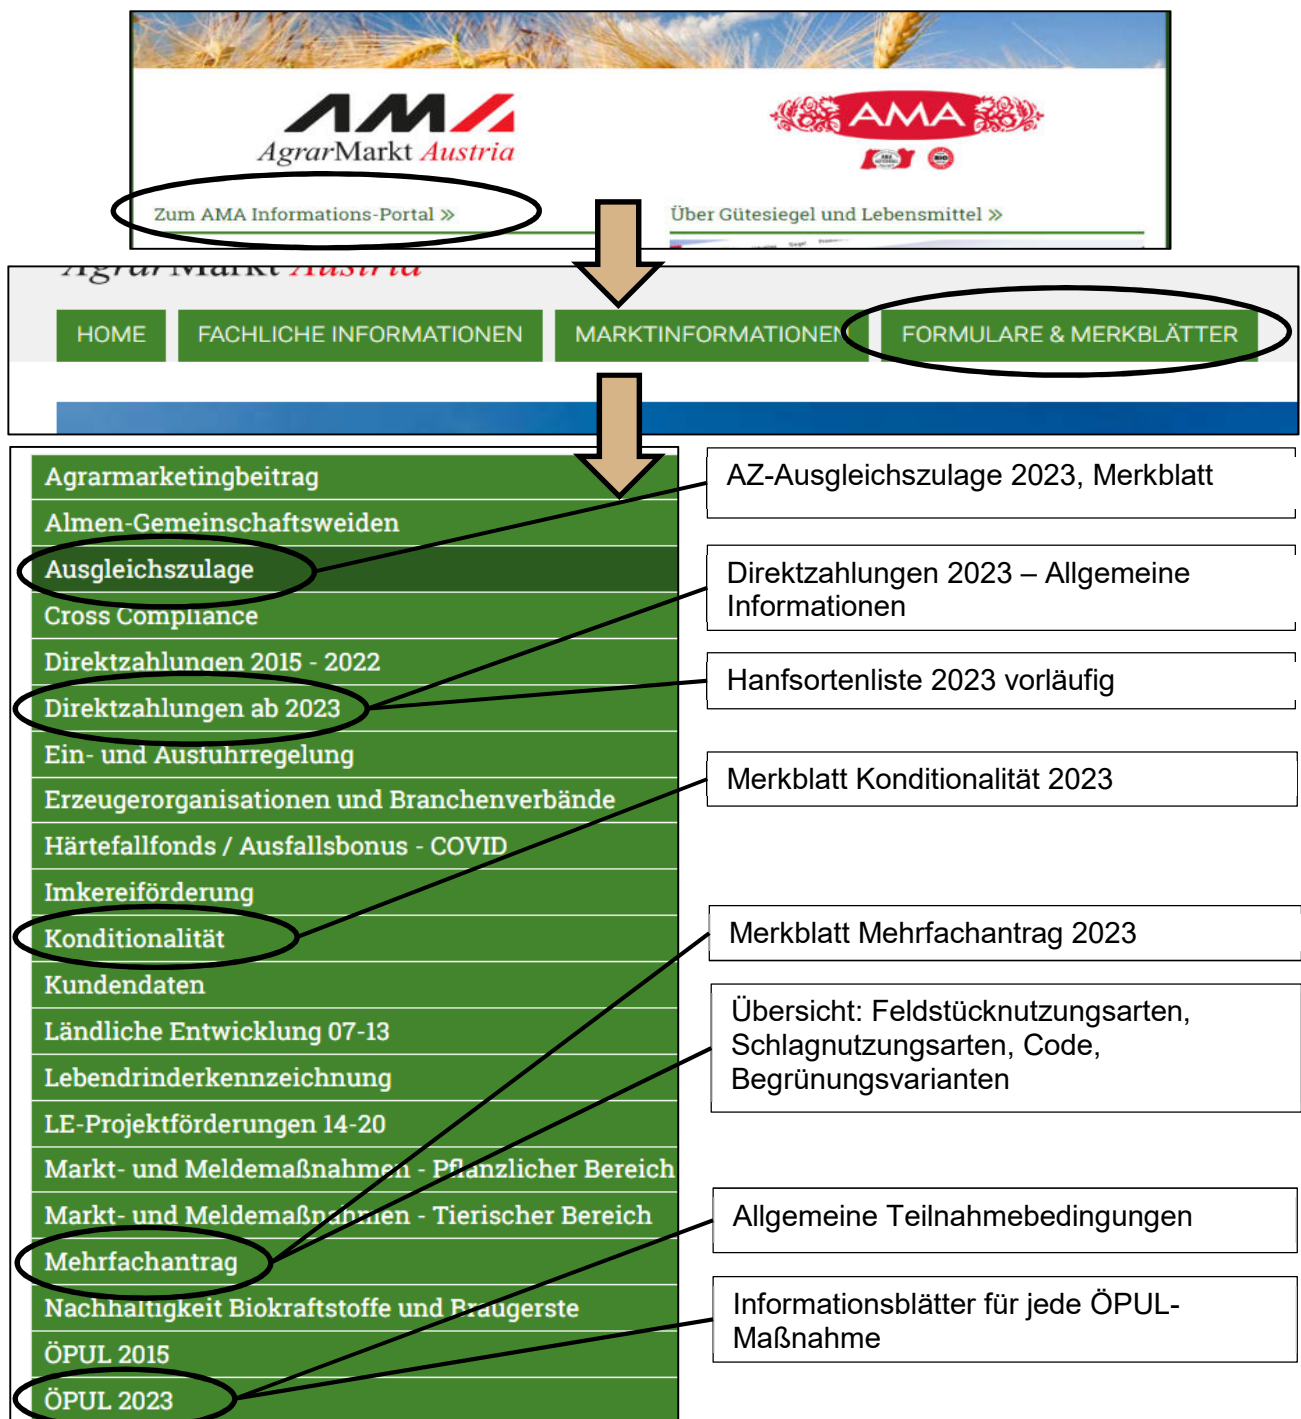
AMA
AgrarMarkt Austria

AMA

Zum AMA Informations-Portal »

Über Gütesiegel und Lebensmittel »

AgrarMarkt Austria

HOME
FACHLICHE INFORMATIONEN
MARKTINFORMATIONEN
FORMULARE & MERKBLÄTTER

Agrarmarketingbeitrag
Almen-Gemeinschaftsweiden
Ausgleichszulage
Cross Compliance
Direktzahlungen 2015 - 2022
Direktzahlungen ab 2023
Ein- und Ausfuhrregelung
Erzeugerorganisationen und Branchenverbände
Härtefallfonds / Ausfallsbonus - COVID
Imkereiförderung
Konditionalität
Kundendaten
Ländliche Entwicklung 07-13
Lebendrinderkennzeichnung
LE-Projektförderungen 14-20
Markt- und Meldemaßnahmen - Pflanzlicher Bereich
Markt- und Meldemaßnahmen - Tierischer Bereich
Mehrfachantrag
Nachhaltigkeit Biokraftstoffe und Braugerste
ÖPUL 2015
ÖPUL 2023

AZ-Ausgleichszulage 2023, Merkblatt

Direktzahlungen 2023 – Allgemeine Informationen

Hanfsortenliste 2023 vorläufig

Merkblatt Konditionalität 2023

Merkblatt Mehrfachantrag 2023

Übersicht: Feldstücknutzungsarten, Schlagnutzungsarten, Code, Begrünungsvarianten

Allgemeine Teilnahmebedingungen

Informationsblätter für jede ÖPUL-Maßnahme